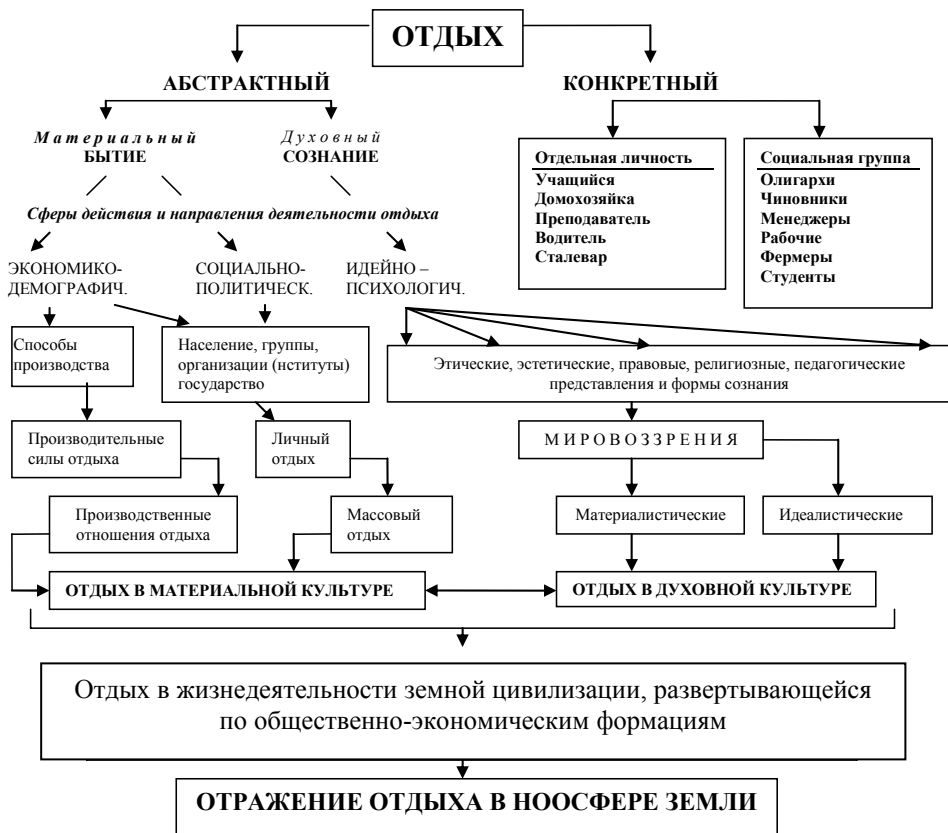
ОТДЫХ

АБСТРАКТНЫЙ

КОНКРЕТНЫЙ

Материальный
БЫТИЕ

Духовный
СОЗНАНИЕ

Отдельная личность
Учащийся
Домохозяйка
Преподаватель
Водитель
Сталевар

Социальная группа
Олигархи
Чиновники
Менеджеры
Рабочие
Фермеры
Студенты

Сферы действия и направления деятельности отдыха

ЭКОНОМИКО-ДЕМОГРАФИЧ.

СОЦИАЛЬНО-ПОЛИТИЧЕСК.

ИДЕЙНО – ПСИХОЛОГИЧ.

Способы производства

Население, группы, организации (нституты) государство

Этические, эстетические, правовые, религиозные, педагогические представления и формы сознания

Производительные силы отдыха

Личный отдых

МИРОВОЗЗРЕНИЯ

Производственные отношения отдыха

Массовый отдых

Материалистические

Идеалистические

ОТДЫХ В МАТЕРИАЛЬНОЙ КУЛЬТУРЕ

ОТДЫХ В ДУХОВНОЙ КУЛЬТУРЕ

Отдых в жизнедеятельности земной цивилизации, развертывающейся по общественно-экономическим формациям

ОТРАЖЕНИЕ ОТДЫХА В НООСФЕРЕ ЗЕМЛИ